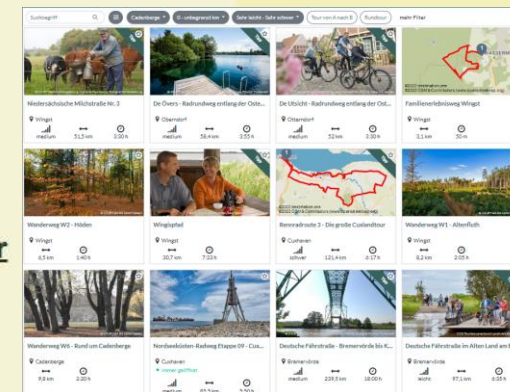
Suchbegriff | Cadenberge | 0 - unbegrenzt km | Sehr leicht - Sehr schwer | Tour von A nach B | Rundtour | mein Filter

Niedersächsische Milchstraße Nr. 3
Wingst
medium 51,5 km 3:30 h

De Övers - Radrundweg entlang der Oste...
Otterndorf
medium 58,4 km 3:55 h

De Utsicht - Radrundweg entlang der Ost...
Otterndorf
medium 52 km 3:30 h

Familienerlebnisweg Wingst
Wingst
3,1 km 50 m

Wanderweg W2 - Höden
Wingst
6,5 km 1:40 h

Wingstpfad
Wingst
30,7 km 7:53 h

Rennradroute 3 - Die große Cuxlandtour
Cuxhaven
schwer 121,4 km 4:17 h

Wanderweg W1 - Altenfluth
Wingst
8,2 km 2:05 h

Wanderweg W6 - Rund um Cadenberge
Cadenberge
9,8 km 2:30 h

Nordseeküsten-Radweg Etappe 09 - Cux...
Cuxhaven
immer geöffnet

Deutsche Fährstraße - Bremervörde bis K...
Bremervörde
medium 239,5 km 18:00 h

Deutsche Fährstraße im Alten Land am E...
Bremervörde
leicht 97,1 km 6:35 h

r